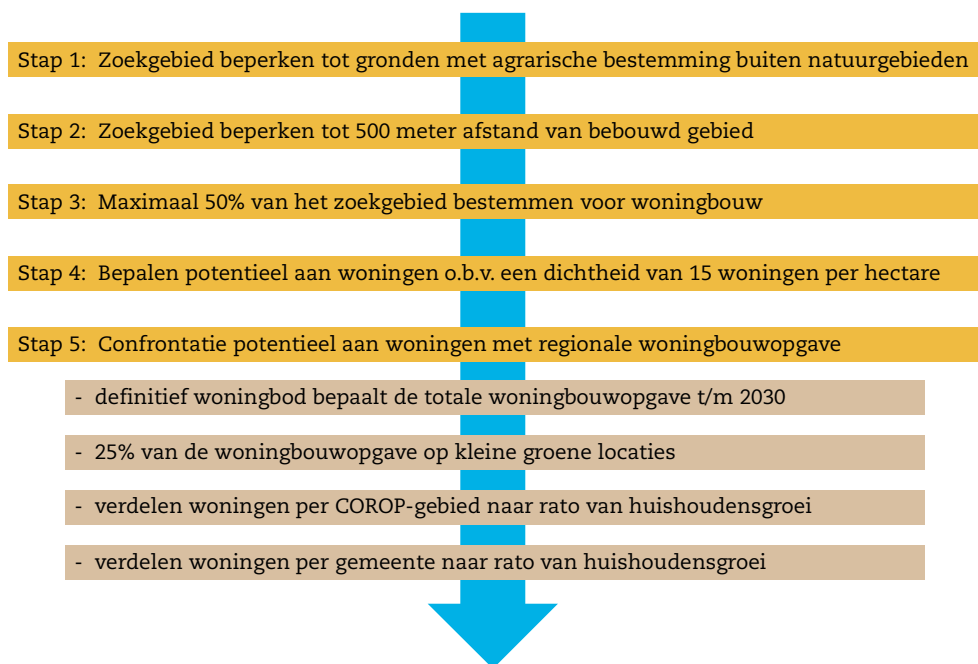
Stap 1: Zoekgebied beperken tot gronden met agrarische bestemming buiten natuurgebieden

Stap 2: Zoekgebied beperken tot 500 meter afstand van bebouwd gebied

Stap 3: Maximaal 50% van het zoekgebied bestemmen voor woningbouw

Stap 4: Bepalen potentieel aan woningen o.b.v. een dichtheid van 15 woningen per hectare

Stap 5: Confrontatie potentieel aan woningen met regionale woningbouwopgave

- definitief woningbod bepaalt de totale woningbouwopgave t/m 2030

- 25% van de woningbouwopgave op kleine groene locaties

- verdelen woningen per COROP-gebied naar rato van huishoudensgroei

- verdelen woningen per gemeente naar rato van huishoudensgroei